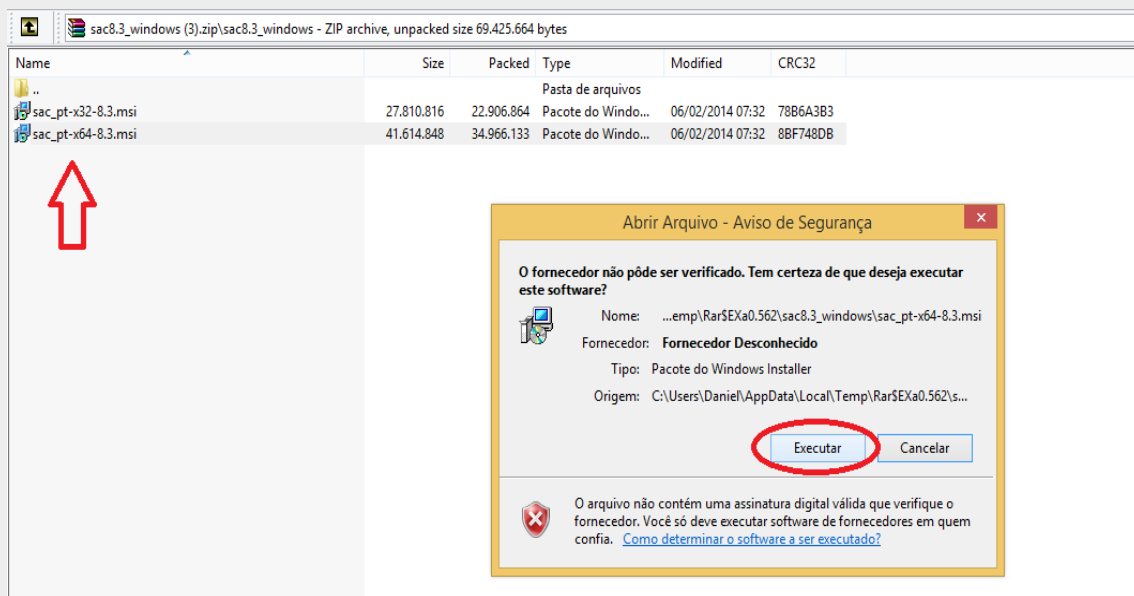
sac8.3_windows (3).zip\sac8.3_windows - ZIP archive, unpacked size 69.425.664 bytes

| Name | Size | Packed | Type | Modified | CRC32 |
|---|---|---|---|---|---|
| .. | | | Pasta de arquivos | | |
| sac_pt-x32-8.3.msi | 27.810.816 | 22.906.864 | Pacote do Windo... | 06/02/2014 07:32 | 78B6A3B3 |
| sac_pt-x64-8.3.msi | 41.614.848 | 34.966.133 | Pacote do Windo... | 06/02/2014 07:32 | 8BF748DB |

Abrir Arquivo - Aviso de Segurança

O fornecedor não pôde ser verificado. Tem certeza de que deseja executar este software?

Nome: ...emp\Rar$EXa0.562\sac8.3_windows\sac_pt-x64-8.3.msi
Fornecedor: Fornecedor Desconhecido
Tipo: Pacote do Windows Installer
Origem: C:\Users\Daniel\AppData\Local\Temp\Rar$EXa0.562\s...

Executar Cancelar

O arquivo não contém uma assinatura digital válida que verifique o fornecedor. Você só deve executar software de fornecedores em quem confia. Como determinar o software a ser executado?